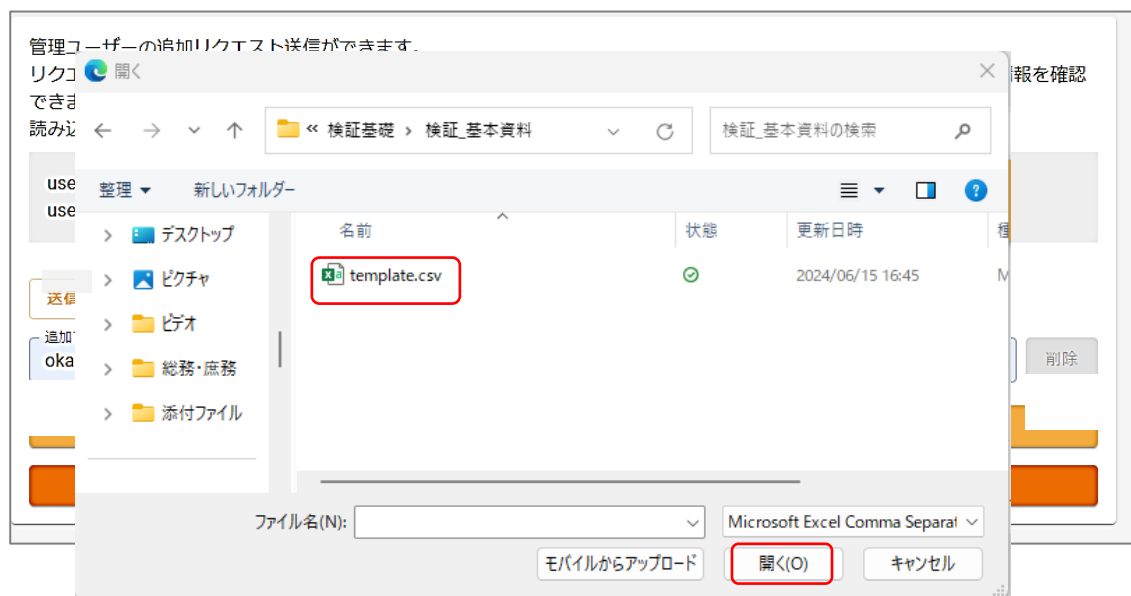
管理ユーザーの追加リクエスト送信ができます。
リクコ
報を確認
できま
読み込

use
use

送信

追加
oka

削除

開く

« 検証基礎 › 検証_基本資料

検証_基本資料の検索

整理 ▾ 新しいフォルダー

デスクトップ
ピクチャ
ビデオ
総務・庶務
添付ファイル

| 名前 | 状態 | 更新日時 | 種 |
|---|---|---|---|
| template.csv |  | 2024/06/15 16:45 | M |

ファイル名(N):
Microsoft Excel Comma Separat

モバイルからアップロード
開く(O)
キャンセル